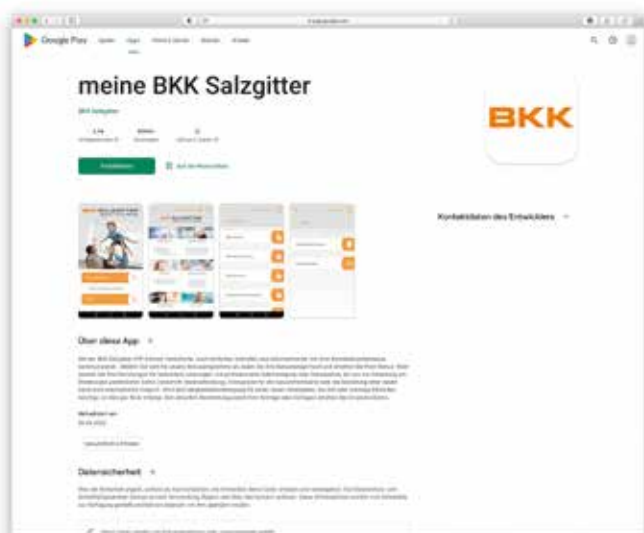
Google Play Spiele Apps Filme & Serien Bücher Kinder

meine BKK Salzgitter

BKK Salzgitter

Installieren

Auf die Wunschliste

BKK

Kontaktdaten des Entwicklers

Über diese App →

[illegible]

Aktualisiert am

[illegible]

Datensicherheit →

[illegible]